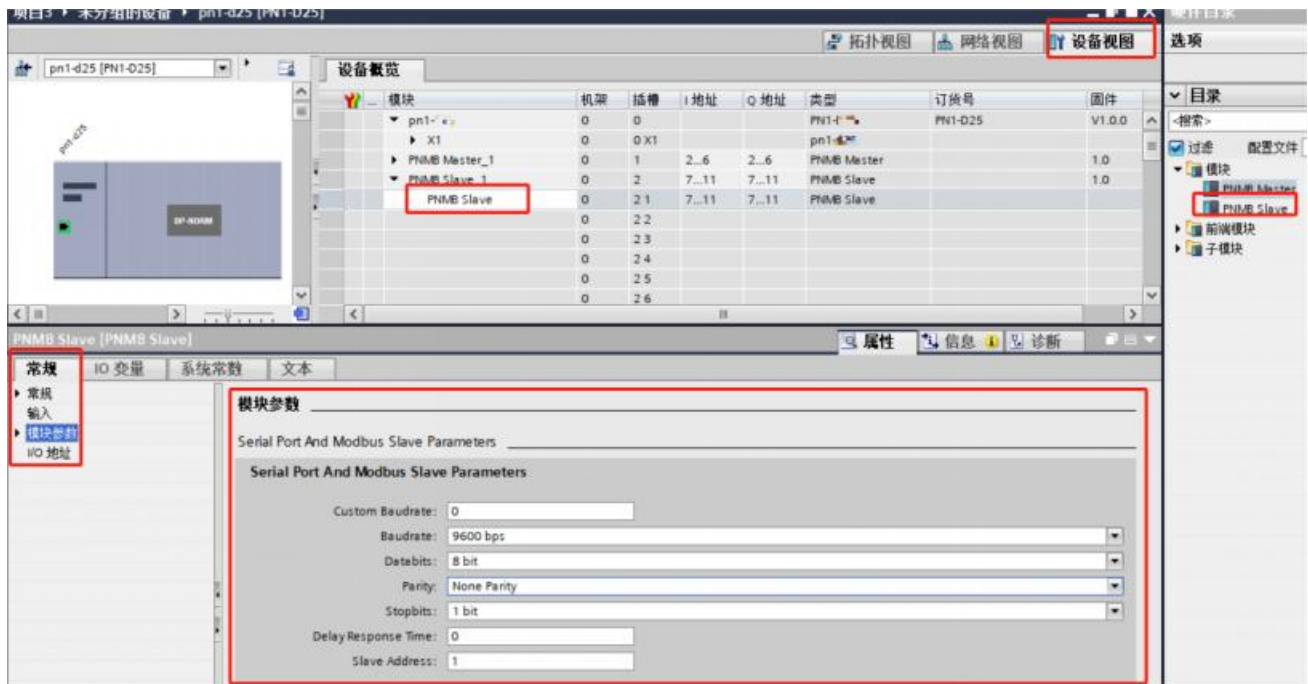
项目3 ▸ 未分组的设备 ▸ pn1-d25 [PN1-D25]

硬件目录

拓扑视图 网络视图 设备视图

选项

pn1-d25 [PN1-D25]

设备概览

| 模块 | 机架 | 插槽 | I 地址 | Q 地址 | 类型 | 订货号 | 固件 |
|---|---|---|---|---|---|---|---|
| pn1-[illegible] | 0 | 0 | | | PN1-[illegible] | PN1-D25 | V1.0.0 |
| X1 | 0 | 0 X1 | | | pn1-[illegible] | | |
| PNMB Master_1 | 0 | 1 | 2...6 | 2...6 | PNMB Master | | 1.0 |
| PNMB Slave_1 | 0 | 2 | 7...11 | 7...11 | PNMB Slave | | 1.0 |
| PNMB Slave | 0 | 2 1 | 7...11 | 7...11 | PNMB Slave | | |
| | 0 | 2 2 | | | | | |
| | 0 | 2 3 | | | | | |
| | 0 | 2 4 | | | | | |
| | 0 | 2 5 | | | | | |
| | 0 | 2 6 | | | | | |

pn1-d25

DP-NORM

目录

<搜索>

过滤 配置文件

模块

PNMB Master

PNMB Slave

前端模块

子模块

PNMB Slave [PNMB Slave]

属性 信息 诊断

常规 IO 变量 系统常数 文本

常规
输入
模块参数
I/O 地址

模块参数

Serial Port And Modbus Slave Parameters

Serial Port And Modbus Slave Parameters

Custom Baudrate: 0
Baudrate: 9600 bps
Datebits: 8 bit
Parity: None Parity
Stopbits: 1 bit
Delay Response Time: 0
Slave Address: 1